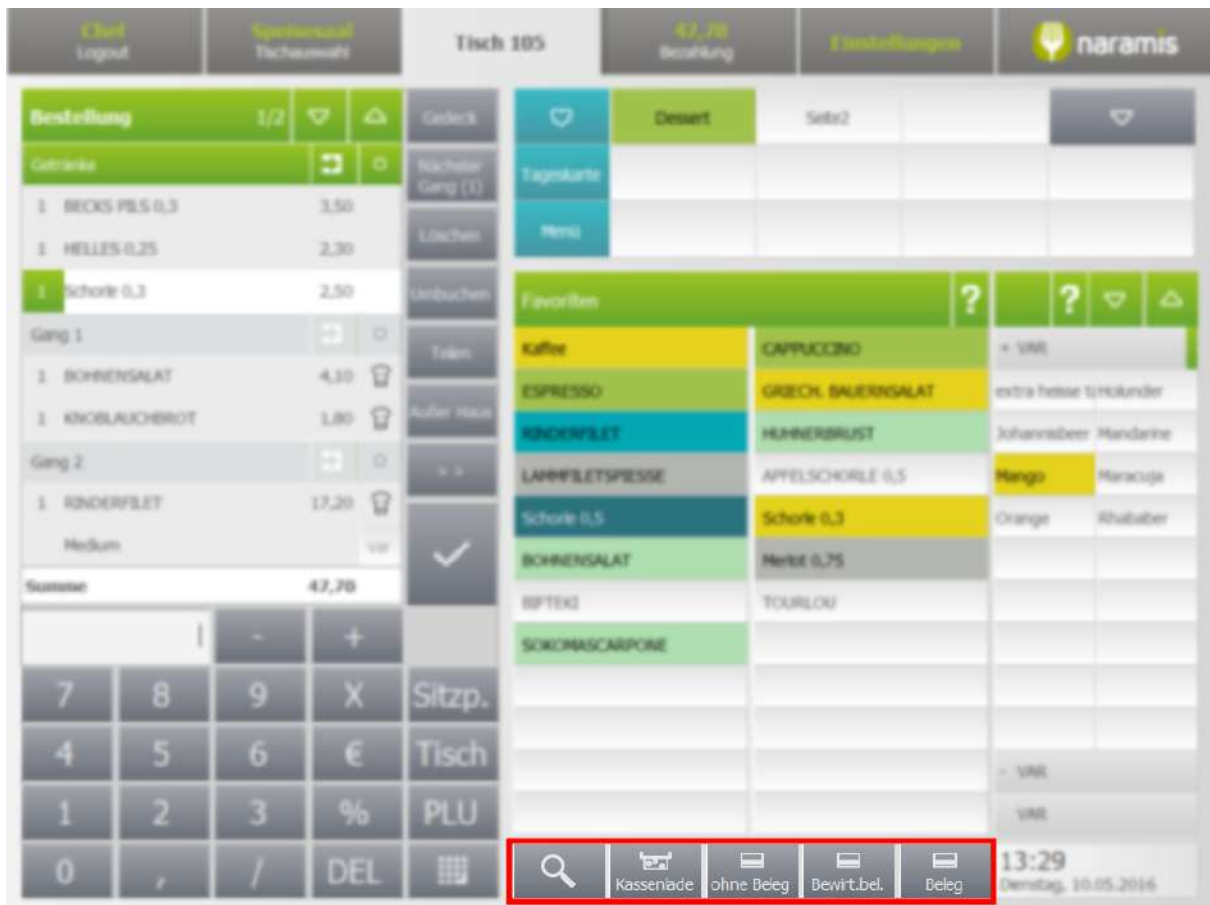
Chef
Logout

Speisesaal
Tischauswahl

Tisch 105

47,70
Bezahlung

Einstellungen

naramis

Bestellung 1/2

Gedeck

Dessert

Seite2

Getränke

Nächster Gang (1)

Tageskarte

1 BECKS PILS 0,3 3,50

1 HELLES 0,25 2,30

Löschen

Menü

1 Schorle 0,3 2,50

Umbuchen

Favoriten

?

?

Gang 1

Teilen

Kaffee

CAPPUCCINO

+ VAR

1 BOHNENSALAT 4,10

ESPRESSO

GRIECH. BAUERNSALAT

extra heisse t Holunder

1 KNOBLAUCHBROT 1,80

Außer Haus

RINDERFILET

HUHNERBRUST

Johannisbeer Mandarine

Gang 2

>>

LAMMFILETSPIESSE

APFELSCHORLE 0,5

Mango Maracuja

1 RINDERFILET 17,20

Schorle 0,5

Schorle 0,3

Orange Rhababer

Medium VAR

BOHNENSALAT

Merlot 0,75

Summe 47,70

BIFTEKI

TOURLOU

- +

SOKOMASCARPONE

7 8 9 X Sitzp.

4 5 6 € Tisch

- VAR

1 2 3 % PLU

VAR

0 , / DEL

Kassenlade

ohne Beleg

Bewirt.bel.

Beleg

13:29
Dienstag, 10.05.2016